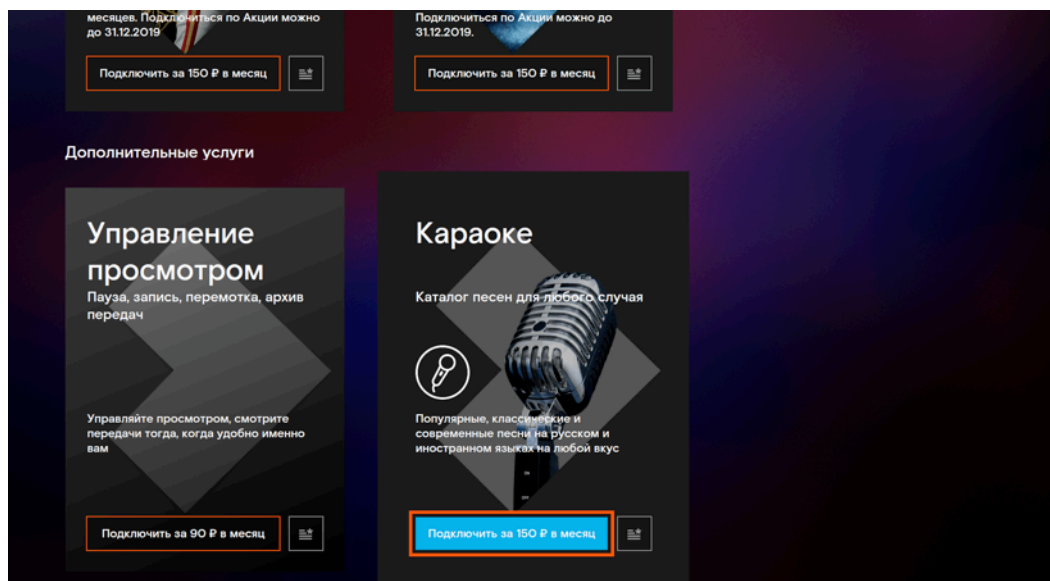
месяцев. Подключиться по Акции можно до 31.12.2019

Подключить за 150 ₽ в месяц

Подключиться по Акции можно до 31.12.2019.

Подключить за 150 ₽ в месяц

Дополнительные услуги

Управление просмотром

Пауза, запись, перемотка, архив передач

Управляйте просмотром, смотрите передачи тогда, когда удобно именно вам

Подключить за 90 ₽ в месяц

Караоке

Каталог песен для любого случая

Популярные, классические и современные песни на русском и иностранном языках на любой вкус

Подключить за 150 ₽ в месяц